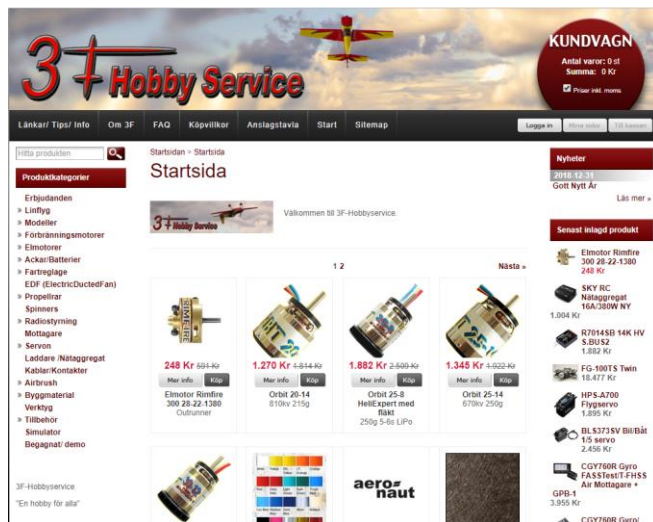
3F Hobby Service

KUNDVAGN
Antal varor: 0 st
Summa: 0 Kr
Priser inkl. moms

Länkar/ Tips/ Info | Om 3F | FAQ | Köpvillkor | Anslagstavla | Start | Sitemap

Logga in | Mina sidor | Till kassan

Hitta produkten

Produktkategorier
Erbjudanden
» Linflyg
» Modeller
» Förbränningsmotorer
» Elmotorer
» Ackar/Batterier
» Fartreglage
EDF (ElectricDuctedFan)
» Propellrar
Spinners
» Radiostyrning
Mottagare
» Servon
Laddare /Nätaggregat
Kablar/Kontakter
» Airbrush
» Byggmaterial
Verktyg
» Tillbehör
Simulator
Begagnat/ demo

3F-Hobbyservice
"En hobby för alla"

Startsidan » Startsida
Startsida

Välkommen till 3F-Hobbyservice.

1 2 Nästa »

248 Kr ~~591 Kr~~
Mer info | Köp
Elmotor Rimfire 300 28-22-1380
Outrunner

1.270 Kr ~~1.814 Kr~~
Mer info | Köp
Orbit 20-14
810kv 215g

1.882 Kr ~~2.500 Kr~~
Mer info | Köp
Orbit 25-8 HeliExpert med fläkt
250g 5-6s LiPo

1.345 Kr ~~1.922 Kr~~
Mer info | Köp
Orbit 25-14
670kv 250g

aero-naut

Nyheter
2018-12-31
Gott Nytt År
Läs mer »

Senast inlagd produkt
Elmotor Rimfire 300 28-22-1380
248 Kr
SKY RC Nätaggregat 16A/380W NY
1.004 Kr
R7014SB 14K HV S.BUS2
1.882 Kr
FG-100TS Twin
18.477 Kr
HPS-A700 Flygservo
1.895 Kr
BLS373SV Bil/Båt 1/5 servo
2.456 Kr
CGY760R Gyro FASSTest/T-FHSS Air Mottagare + GPB-1
3.955 Kr
CGY760R Gyro/